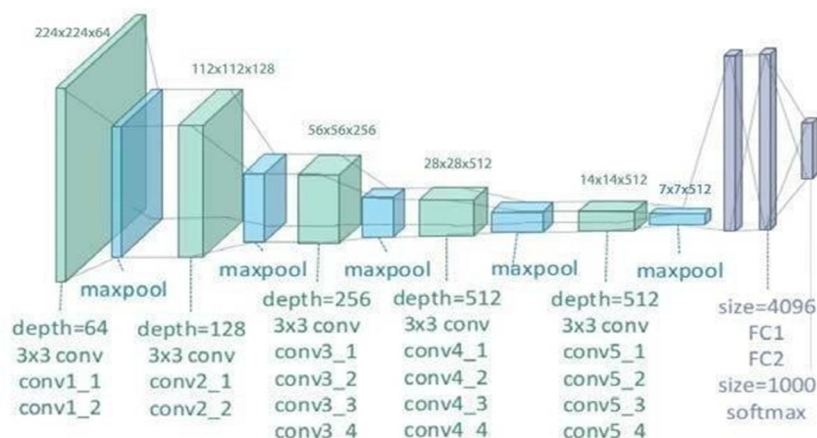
224x224x64

112x112x128

56x56x256

28x28x512

14x14x512

7x7x512

maxpool

maxpool

maxpool

maxpool

maxpool

depth=64
3x3 conv
conv1_1
conv1_2

depth=128
3x3 conv
conv2_1
conv2_2

depth=256
3x3 conv
conv3_1
conv3_2
conv3_3
conv3_4

depth=512
3x3 conv
conv4_1
conv4_2
conv4_3
conv4_4

depth=512
3x3 conv
conv5_1
conv5_2
conv5_3
conv5_4

size=4096
FC1
FC2
size=1000
softmax